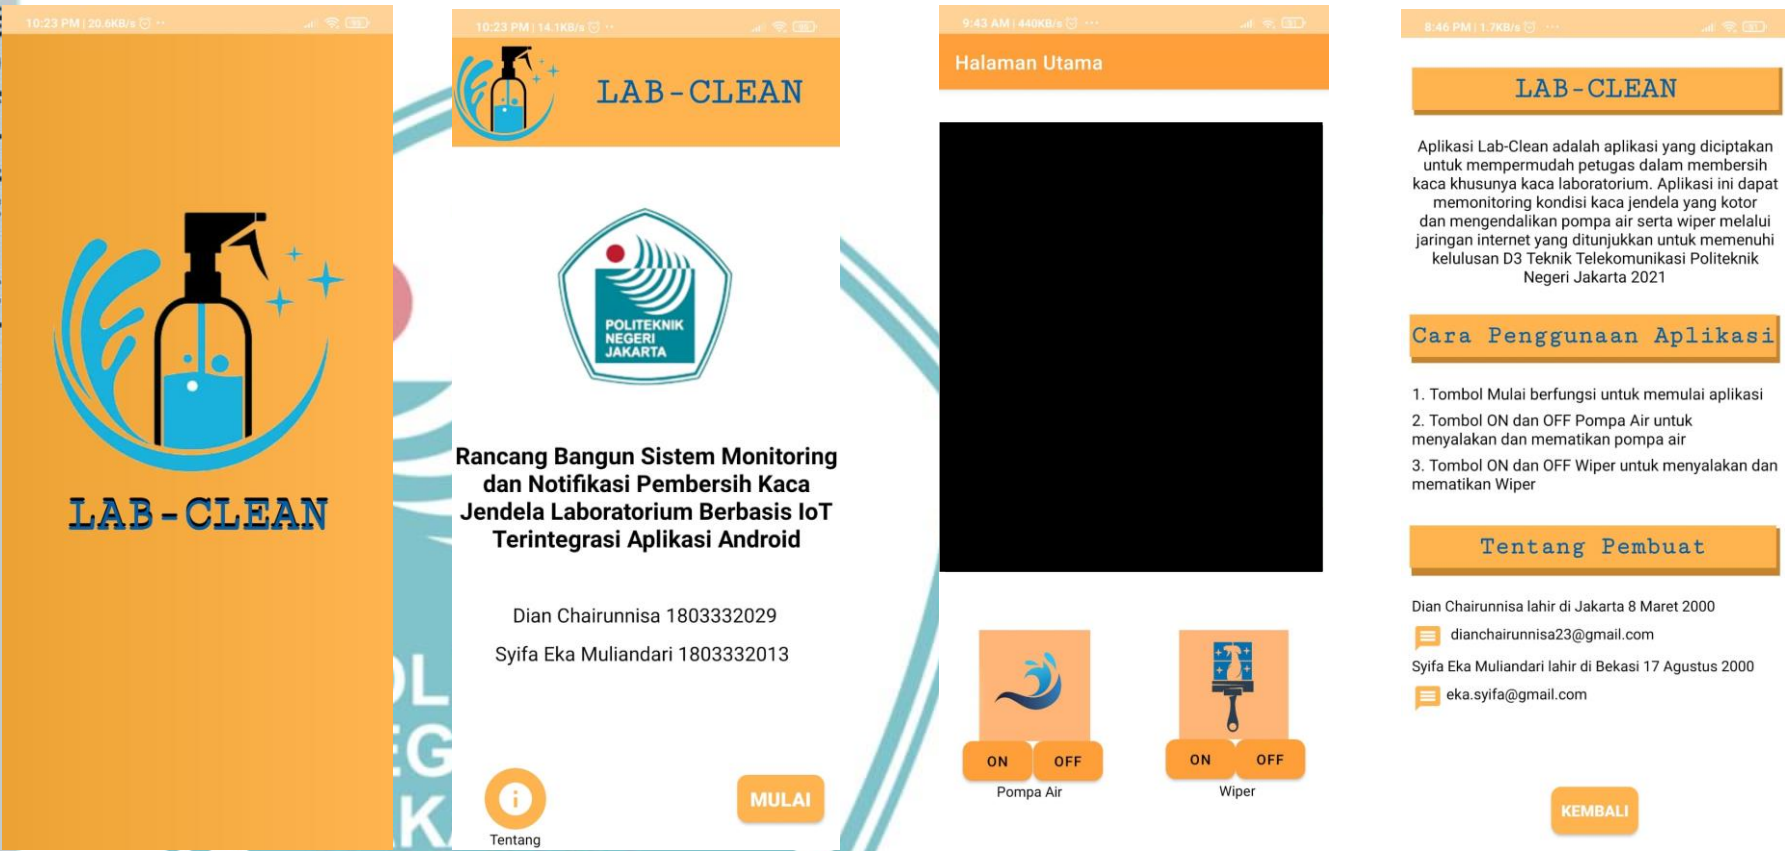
10:23 PM | 20.6KB/s

LAB-CLEAN

10:23 PM | 14.1KB/s

LAB-CLEAN

POLITEKNIK NEGERI JAKARTA

Rancang Bangun Sistem Monitoring dan Notifikasi Pembersih Kaca Jendela Laboratorium Berbasis IoT Terintegrasi Aplikasi Android

Dian Chairunnisa 1803332029

Syifa Eka Muliandari 1803332013

Tentang

MULAI

9:43 AM | 440KB/s

Halaman Utama

ON OFF
Pompa Air

ON OFF
Wiper

8:46 PM | 1.7KB/s

LAB-CLEAN

Aplikasi Lab-Clean adalah aplikasi yang diciptakan untuk mempermudah petugas dalam membersih kaca khusunya kaca laboratorium. Aplikasi ini dapat memonitoring kondisi kaca jendela yang kotor dan mengendalikan pompa air serta wiper melalui jaringan internet yang ditunjukkan untuk memenuhi kelulusan D3 Teknik Telekomunikasi Politeknik Negeri Jakarta 2021

Cara Penggunaan Aplikasi

1. Tombol Mulai berfungsi untuk memulai aplikasi
2. Tombol ON dan OFF Pompa Air untuk menyalakan dan mematikan pompa air
3. Tombol ON dan OFF Wiper untuk menyalakan dan mematikan Wiper

Tentang Pembuat

Dian Chairunnisa lahir di Jakarta 8 Maret 2000
dianchairunnisa23@gmail.com
Syifa Eka Muliandari lahir di Bekasi 17 Agustus 2000
eka.syifa@gmail.com

KEMBALI